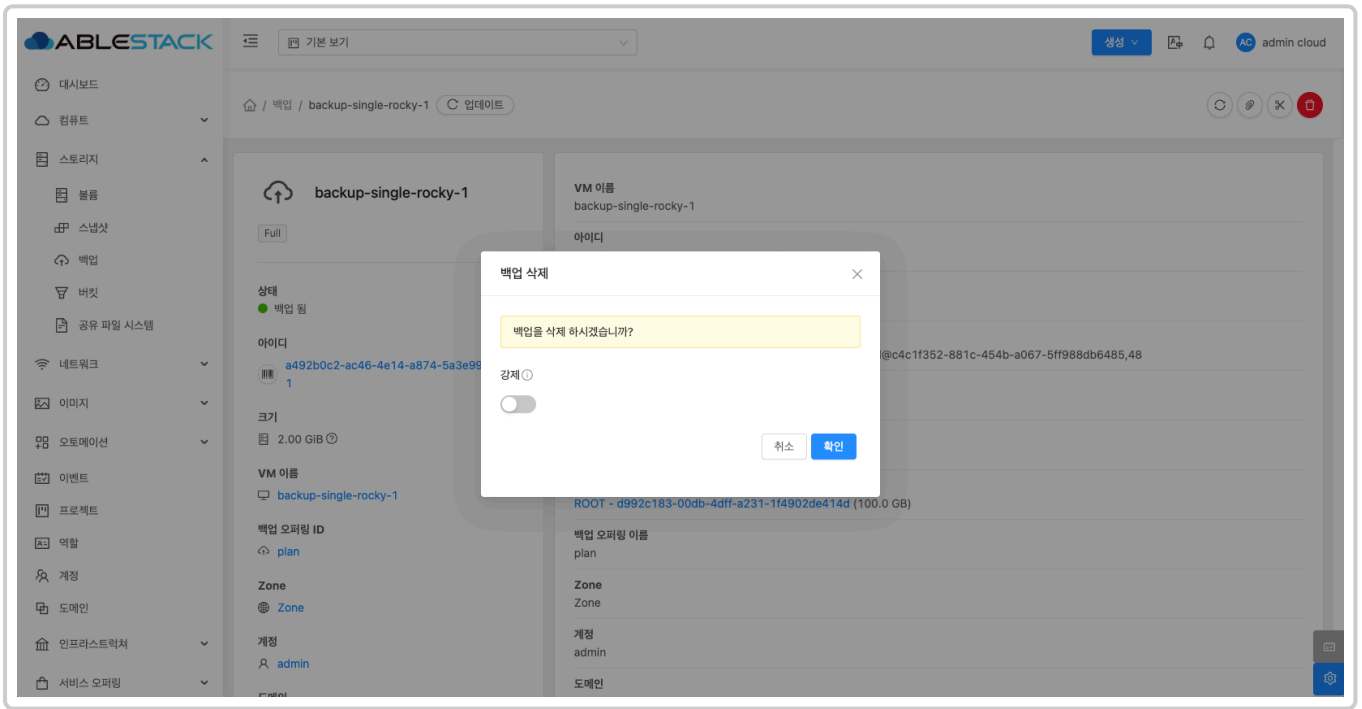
ABLESTACK

기본 보기

생성

AC admin cloud

대시보드
컴퓨트
스토리지
볼륨
스냅샷
백업
버킷
공유 파일 시스템
네트워크
이미지
오토메이션
이벤트
프로젝트
역할
계정
도메인
인프라스트럭처
서비스 오퍼링

/ 백업 / backup-single-rocky-1 업데이트

backup-single-rocky-1

Full

상태
백업 됨

아이디
a492b0c2-ac46-4e14-a874-5a3e99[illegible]
1

크기
2.00 GiB

VM 이름
backup-single-rocky-1

백업 오퍼링 ID
plan

Zone
Zone

계정
admin

도메인

VM 이름
backup-single-rocky-1

아이디

@c4c1f352-881c-454b-a067-5ff988db6485,48

ROOT - d992c183-00db-4dff-a231-1f4902de414d (100.0 GB)

백업 오퍼링 이름
plan

Zone
Zone

계정
admin

도메인

백업 삭제

백업을 삭제 하시겠습니까?

강제

취소
확인